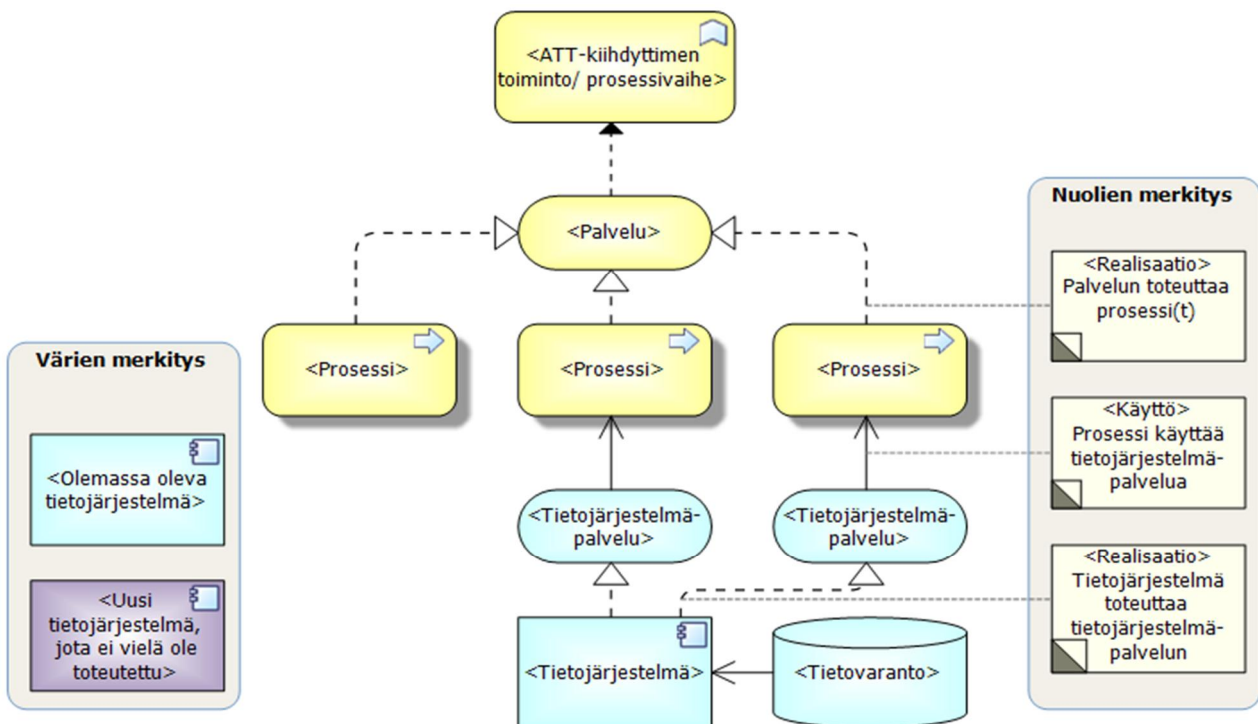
<ATT-kiihdyttimen toiminto/ prosessivaihe>

<Palvelu>

<Prosessi>

<Prosessi>

<Prosessi>

<Tietojärjestelmä-palvelu>

<Tietojärjestelmä-palvelu>

<Tietojärjestelmä>

<Tietovaranto>

Värien merkitys

<Olemassa oleva tietojärjestelmä>

<Uusi tietojärjestelmä, jota ei vielä ole toteutettu>

Nuolien merkitys

<Realisaatio> Palvelun toteuttaa prosessi(t)

<Käyttö> Prosessi käyttää tietojärjestelmä-palvelua

<Realisaatio> Tietojärjestelmä toteuttaa tietojärjestelmä-palvelun